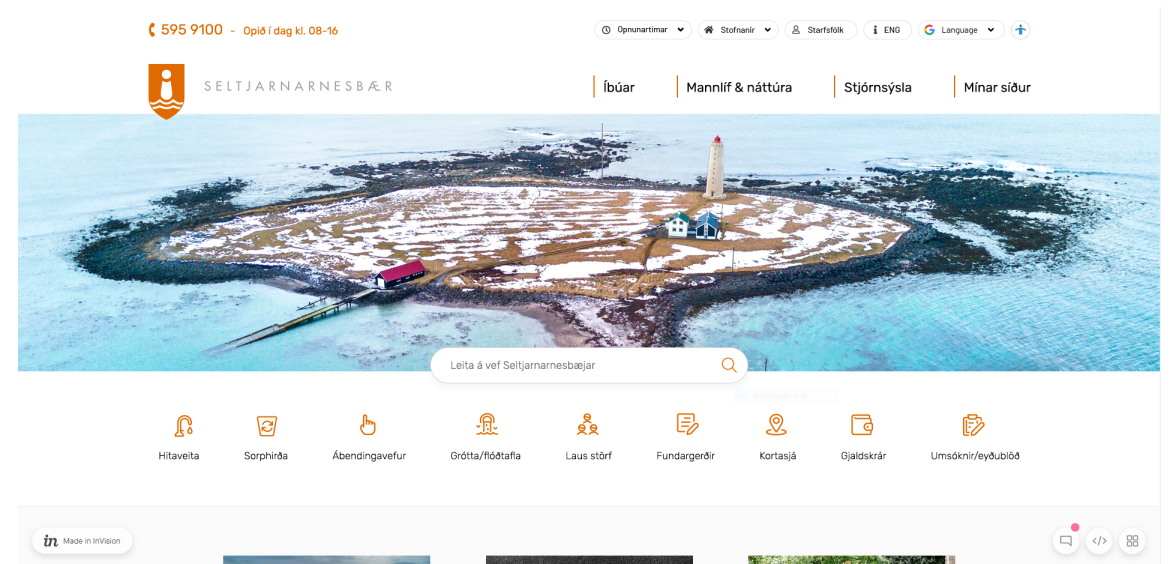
595 9100 - Opið í dag kl. 08-16

Opnunartímar Stofnanir Starfsfólk ENG Language

SELTJARNARNESBÆR

Íbúar | Mannlíf & náttúra | Stjórnsýsla | Mínar síður

Leita á vef Seltjarnarnesbæjar

Hitaveita
Sorphirða
Ábendingavefur
Grótta/flóðtafla
Laus störf
Fundargerðir
Kortasjá
Gjaldskrár
Umsóknir/eyðublöð

Made in InVision